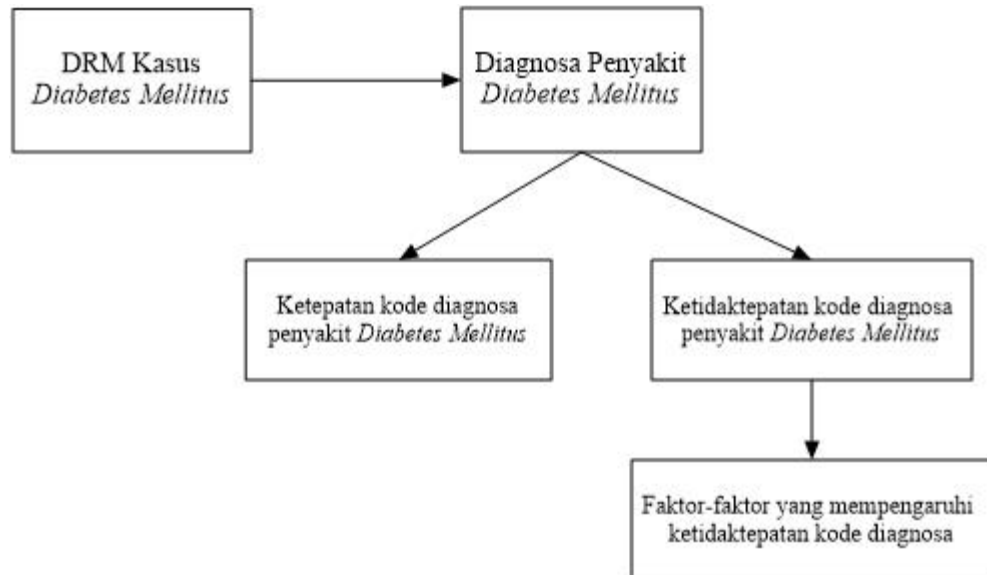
DRM Kasus *Diabetes Mellitus*

Diagnosa Penyakit *Diabetes Mellitus*

Ketepatan kode diagnosa penyakit *Diabetes Mellitus*

Ketidaktepatan kode diagnosa penyakit *Diabetes Mellitus*

Faktor-faktor yang mempengaruhi ketidaktepatan kode diagnosa